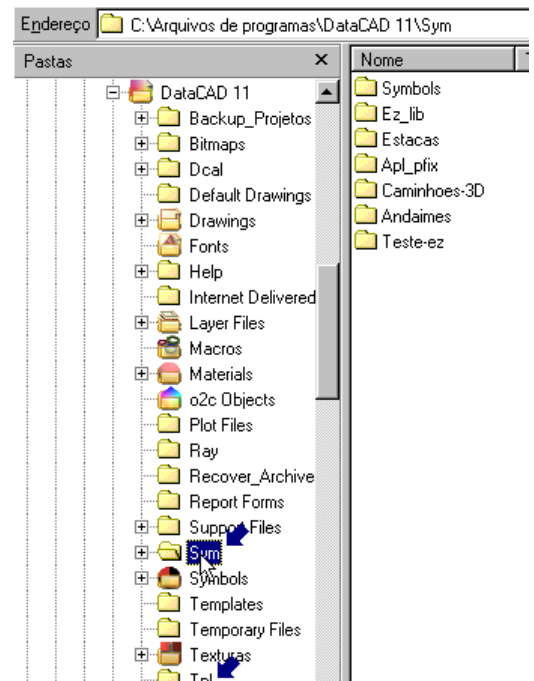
Endereço C:\Arquivos de programas\DataCAD 11\Sym

Pastas ×

DataCAD 11
Backup_Projetos
Bitmaps
Dcal
Default Drawings
Drawings
Fonts
Help
Internet Delivered
Layer Files
Macros
Materials
o2c Objects
Plot Files
Ray
Recover_Archive
Report Forms
Support Files
Sym
Symbols
Templates
Temporary Files
Texturas
Tpl

Nome
Symbols
Ez_lib
Estacas
Apl_pfix
Caminhoes-3D
Andaimes
Teste-ez